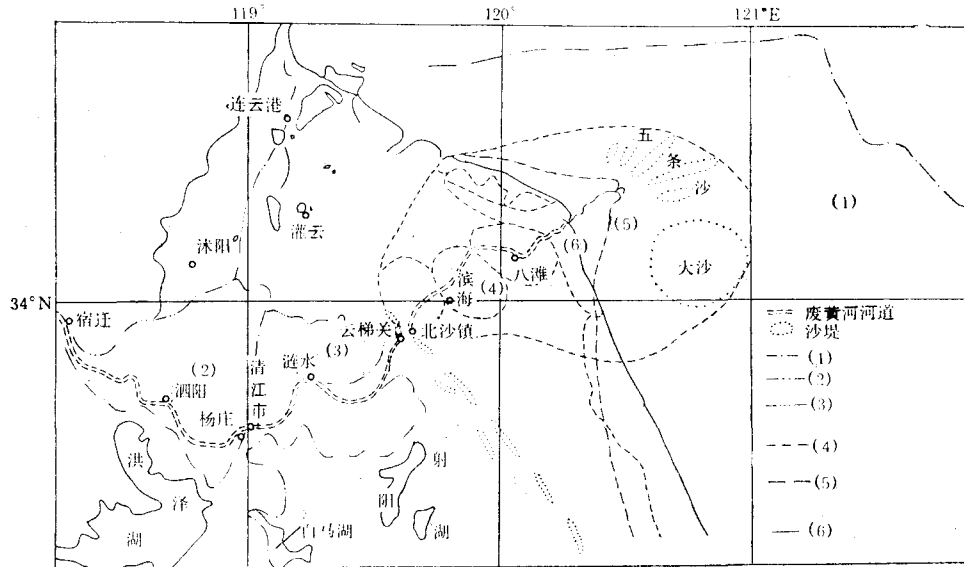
119°
120°
121°E
连云港
五
条
沙
(1)
灌云
沭阳
(5)
(6)
大沙
八滩
滨
海
(4)
34°N
宿迁
云梯关
北沙镇
废黄河河道
沙堤
(2)
涟水
(3)
泗阳
清
江
市
杨庄
洪
泽
湖
射
阳
湖
白马湖
— (1)
— (2)
— (3)
— (4)
— (5)
— (6)